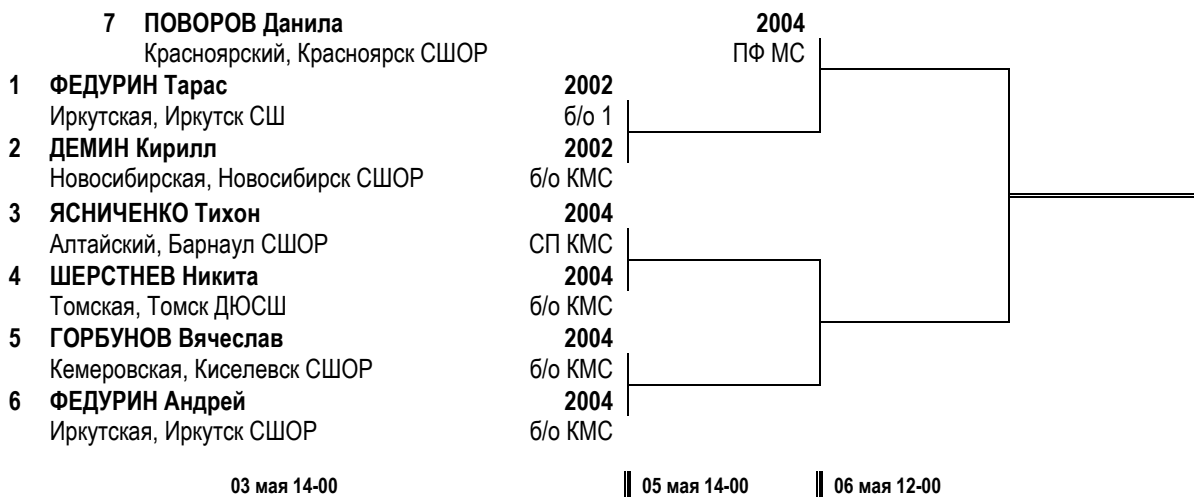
7 ПОВОРОВ Данила 2004
Красноярский, Красноярск СШОР ПФ МС

1 ФЕДУРИН Тарас 2002
Иркутская, Иркутск СШ б/о 1

2 ДЕМИН Кирилл 2002
Новосибирская, Новосибирск СШОР б/о КМС

3 ЯСНИЧЕНКО Тихон 2004
Алтайский, Барнаул СШОР СП КМС

4 ШЕРСТНЕВ Никита 2004
Томская, Томск ДЮСШ б/о КМС

5 ГОРБУНОВ Вячеслав 2004
Кемеровская, Киселевск СШОР б/о КМС

6 ФЕДУРИН Андрей 2004
Иркутская, Иркутск СШОР б/о КМС

03 мая 14-00
05 мая 14-00
06 мая 12-00